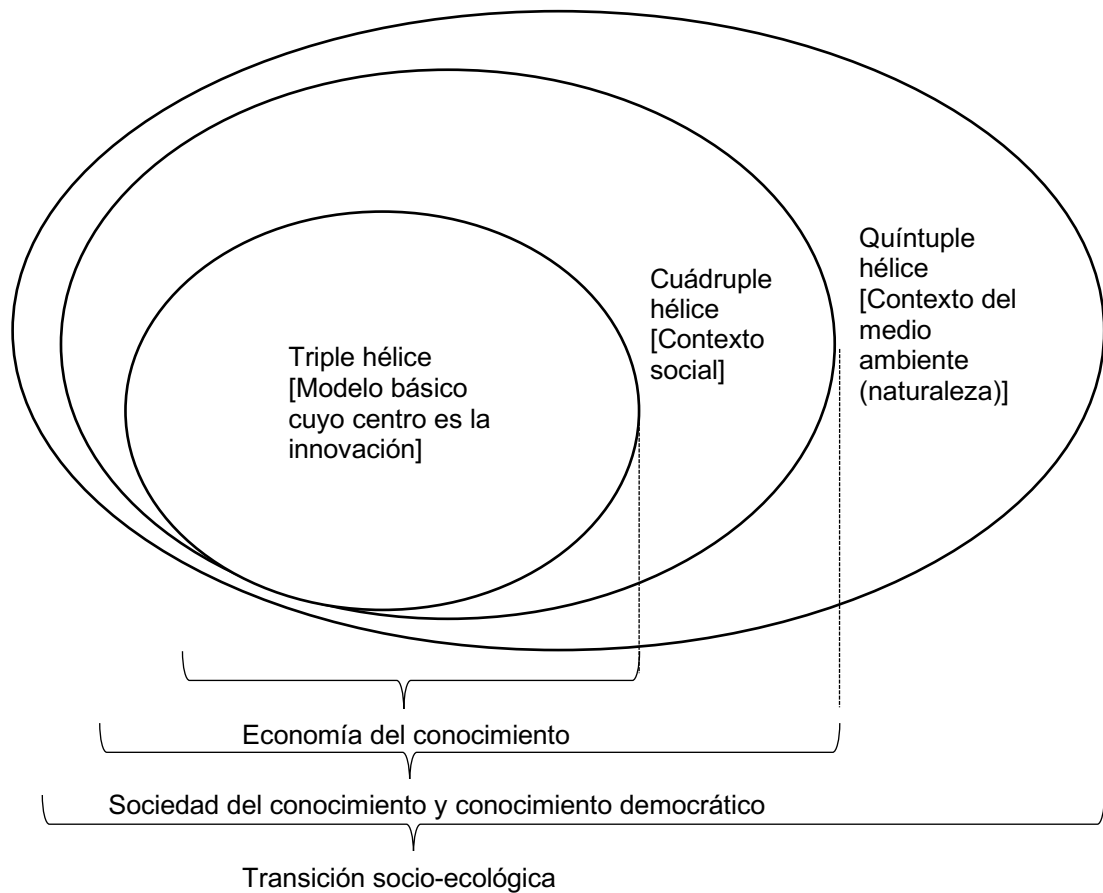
Quíntuple hélice [Contexto del medio ambiente (naturaleza)]

Cuádruple hélice [Contexto social]

Triple hélice [Modelo básico cuyo centro es la innovación]

Economía del conocimiento

Sociedad del conocimiento y conocimiento democrático

Transición socio-ecológica